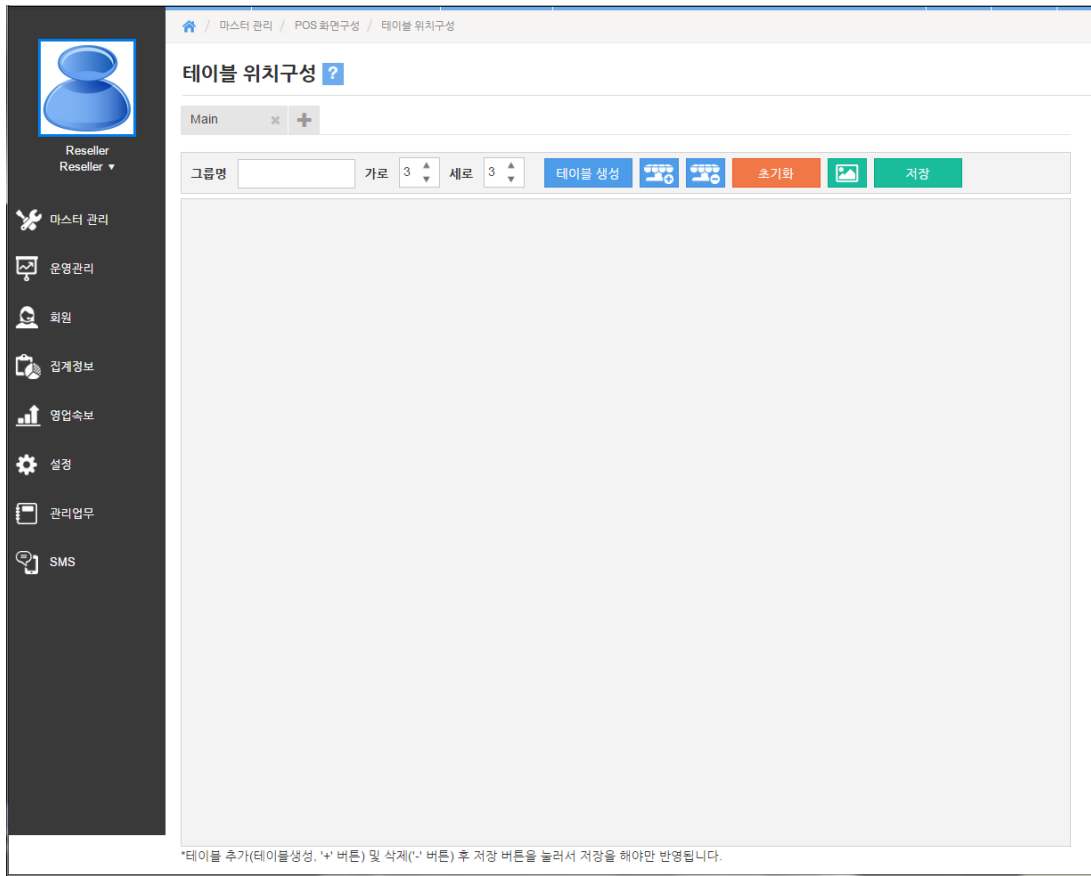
Reseller
Reseller ▾

마스터 관리
운영관리
회원
집계정보
영업속보
설정
관리업무
SMS

마스터 관리 / POS 화면구성 / 테이블 위치구성

테이블 위치구성 ?

Main ✕ +

그룹명 가로 3 세로 3 테이블 생성 초기화 저장

*테이블 추가(테이블생성, '+' 버튼) 및 삭제('-' 버튼) 후 저장 버튼을 눌러서 저장을 해야만 반영됩니다.